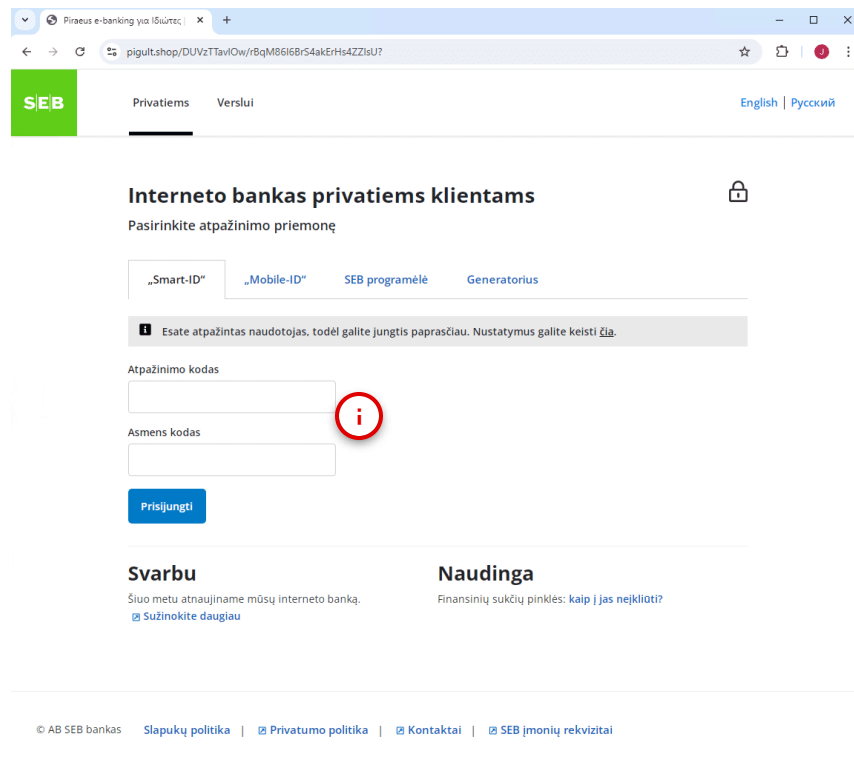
Piraeus e-banking για Ιδιώτες |

pigult.shop/DUVzTTavlOw/rBqM86I6BrS4akErHs4ZZIsU?

J

SEB

Privatiems Verslui

English | Русский

Interneto bankas privatiems klientams

Pasirinkite atpažinimo priemonę

„Smart-ID“ „Mobile-ID“ SEB programėlė Generatorius

Esate atpažintas naudotojas, todėl galite jungtis paprasčiau. Nustatymus galite keisti čia.

Atpažinimo kodas

i

Asmens kodas

Prisijungti

Svarbu

Šiuo metu atnaujiname mūsų interneto banką.

Sužinokite daugiau

Naudinga

Finansinių sukčių pinklės: kaip į jas neįkliūti?

© AB SEB bankas Slapukų politika | Privatumo politika | Kontaktai | SEB įmonių rekvizitai